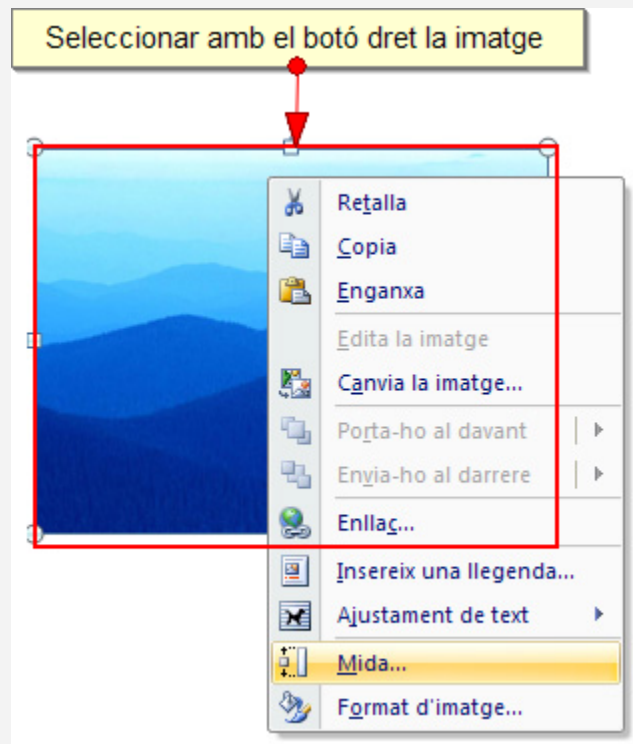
Seleccionar amb el botó dret la imatge

Retalla
Copia
Enganxa
Edita la imatge
Canvia la imatge...
Porta-ho al davant
Envia-ho al darrere
Enllaç...
Insereix una llegenda...
Ajustament de text
Mida...
Format d'imatge...